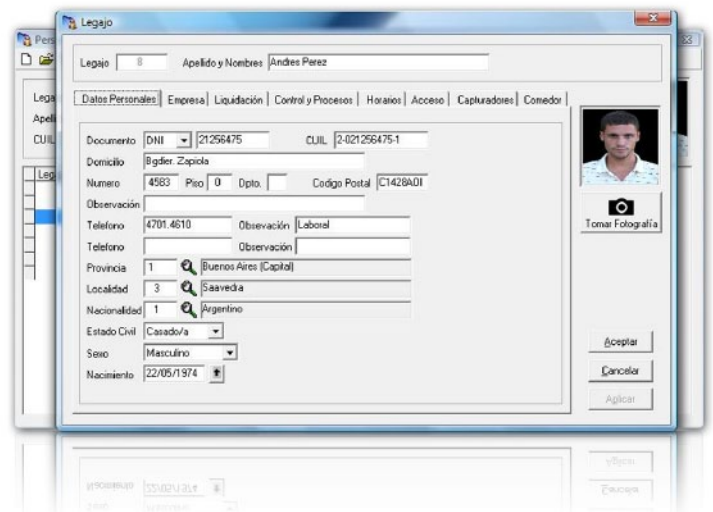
Legajo

Pers

Lega
Apell
CUIL
Leg

Legajo 8 Apellido y Nombres Andres Perez

Datos Personales | Empresa | Liquidación | Control y Procesos | Horarios | Acceso | Capturadores | Comedor

Documento DNI 21256475 CUIL 2-021256475-1
Domicilio Bgdier. Zapiola
Numero 4583 Piso 0 Dpto. Codigo Postal C1428ADI
Observación
Telefono 4701.4610 Observación Laboral
Telefono Observación
Provincia 1 Buenos Aires (Capital)
Localidad 3 Saavedra
Nacionalidad 1 Argentino
Estado Civil Casado/a
Sexo Masculino
Nacimiento 22/05/1974

Tomar Fotografía

Aceptar
Cancelar
Aplicar